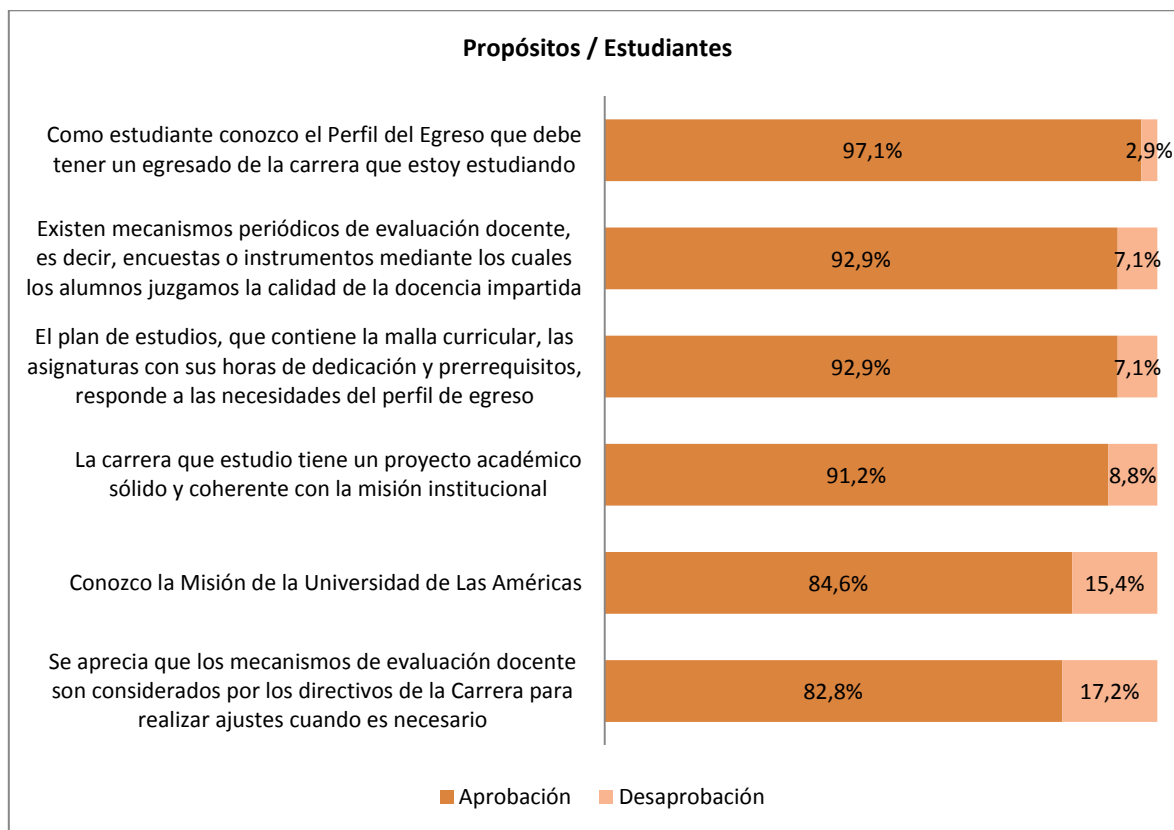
Propósitos / Estudiantes

Como estudiante conozco el Perfil del Egreso que debe tener un egresado de la carrera que estoy estudiando
97,1%
2,9%

Existen mecanismos periódicos de evaluación docente, es decir, encuestas o instrumentos mediante los cuales los alumnos juzgamos la calidad de la docencia impartida
92,9%
7,1%

El plan de estudios, que contiene la malla curricular, las asignaturas con sus horas de dedicación y prerrequisitos, responde a las necesidades del perfil de egreso
92,9%
7,1%

La carrera que estudio tiene un proyecto académico sólido y coherente con la misión institucional
91,2%
8,8%

Conozco la Misión de la Universidad de Las Américas
84,6%
15,4%

Se aprecia que los mecanismos de evaluación docente son considerados por los directivos de la Carrera para realizar ajustes cuando es necesario
82,8%
17,2%

Aprobación
Desaprobación